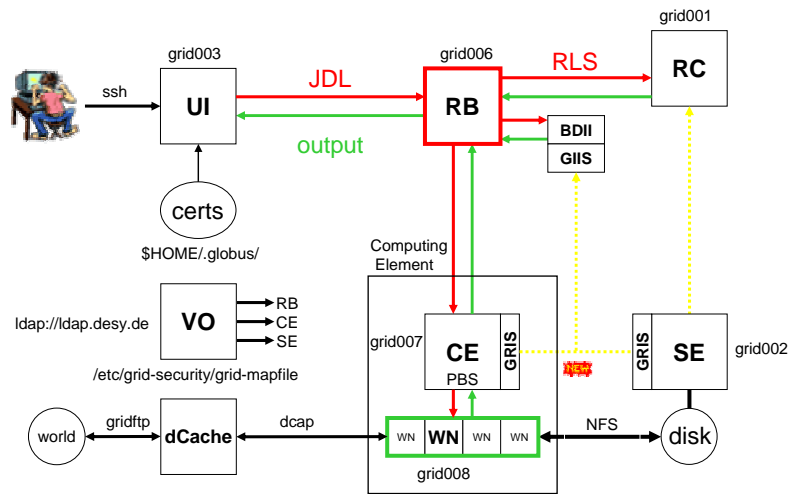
grid001

grid003

grid006

RLS

RC

ssh

UI

JDL

RB

output

BDII

GIIS

certs

$HOME/.globus/

Computing Element

VO

RB

CE

SE

ldap://ldap.desy.de

grid007

CE

PBS

GRIS

GRIS

SE

grid002

NEW

/etc/grid-security/grid-mapfile

world

gridftp

dCache

dcap

WN

WN

WN

WN

NFS

disk

grid008